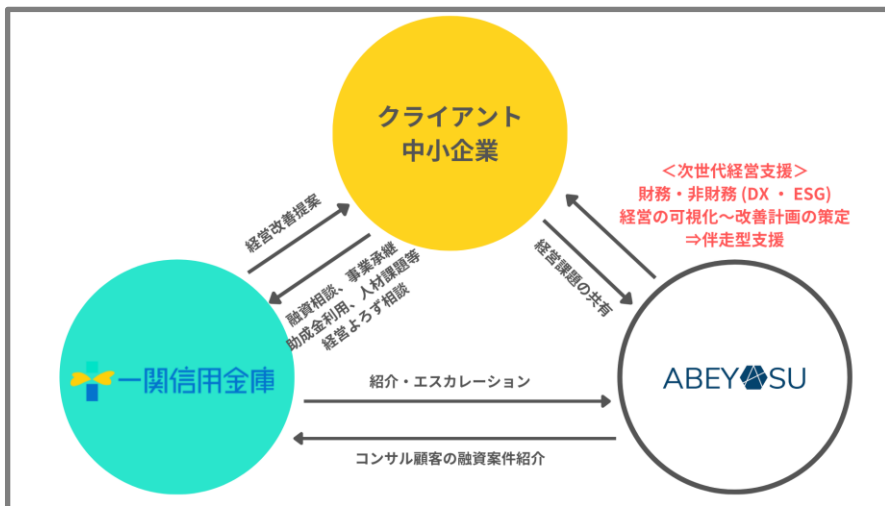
クライアント
中小企業

＜次世代経営支援＞
財務・非財務 (DX ・ ESG)
経営の可視化〜改善計画の策定
⇒伴走型支援

経営改善提案

融資相談、事業承継
助成金利用、人材課題等
経営よろず相談

経営課題の共有

一関信用金庫

ABEYOSU

紹介・エスカレーション

コンサル顧客の融資案件紹介